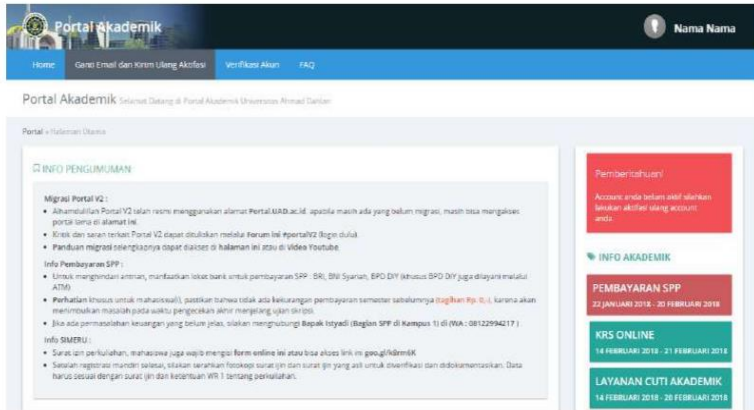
Portal Akademik

Nama Nama

Home | Ganti Email dan Kirim Ulang Aktifasi | Verifikasi Akun | FAQ

Portal Akademik Selamat Datang di Portal Akademik Universitas Ahmad Dahlan

Portal » Halaman Utama

INFO PENGUMUMAN

Migrasi Portal V2 :
• Alhamdulillah Portal V2 telah resmi menggunakan alamat Portal.UAD.ac.id, apabila masih ada yang belum migrasi, masih bisa mengakses portal lama di alamat ini.
• Kritik dan saran terkait Portal V2 dapat dituliskan melalui Forum ini #portalV2 (login dulu)
• Panduan migrasi selengkapnya dapat diakses di halaman ini atau di Video Youtube.

Info Pembayaran SPP :
• Untuk menghindari antrian, manfaatkan loket bank untuk pembayaran SPP : BRI, BNI Syariah, BPD DIY (khusus BPD DIY juga dilayani melalui ATM).
• Perhatian khusus untuk mahasiswa(i), pastikan bahwa tidak ada kekurangan pembayaran semester sebelumnya (tagihan Rp. 0,-), karena akan menimbulkan masalah pada waktu pengecekan akhir menjelang ujian skripsi.
• Jika ada permasalahan keuangan yang belum jelas, silakan menghubungi Bapak Istyadi (Bagian SPP di Kampus 1) di (WA : 08122994217 ).

Info SIMERU :
• Surat izin perkuliahan, mahasiswa juga wajib mengisi form online ini atau bisa akses link ini goo.gl/k8rm6K
• Setelah registrasi mandiri selesai, silakan serahkan fotokopi surat izin dan surat izin yang asli untuk diverifikasi dan didokumentasikan. Data harus sesuai dengan surat ijin dan ketentuan WR 1 tentang perkuliahan.

Pemberitahuan!
Account anda belum aktif silahkan lakukan aktifasi ulang account anda.

INFO AKADEMIK

PEMBAYARAN SPP
22 JANUARI 2018 - 20 FEBRUARI 2018

KRS ONLINE
14 FEBRUARI 2018 - 21 FEBRUARI 2018

LAYANAN CUTI AKADEMIK
14 FEBRUARI 2018 - 20 FEBRUARI 2018